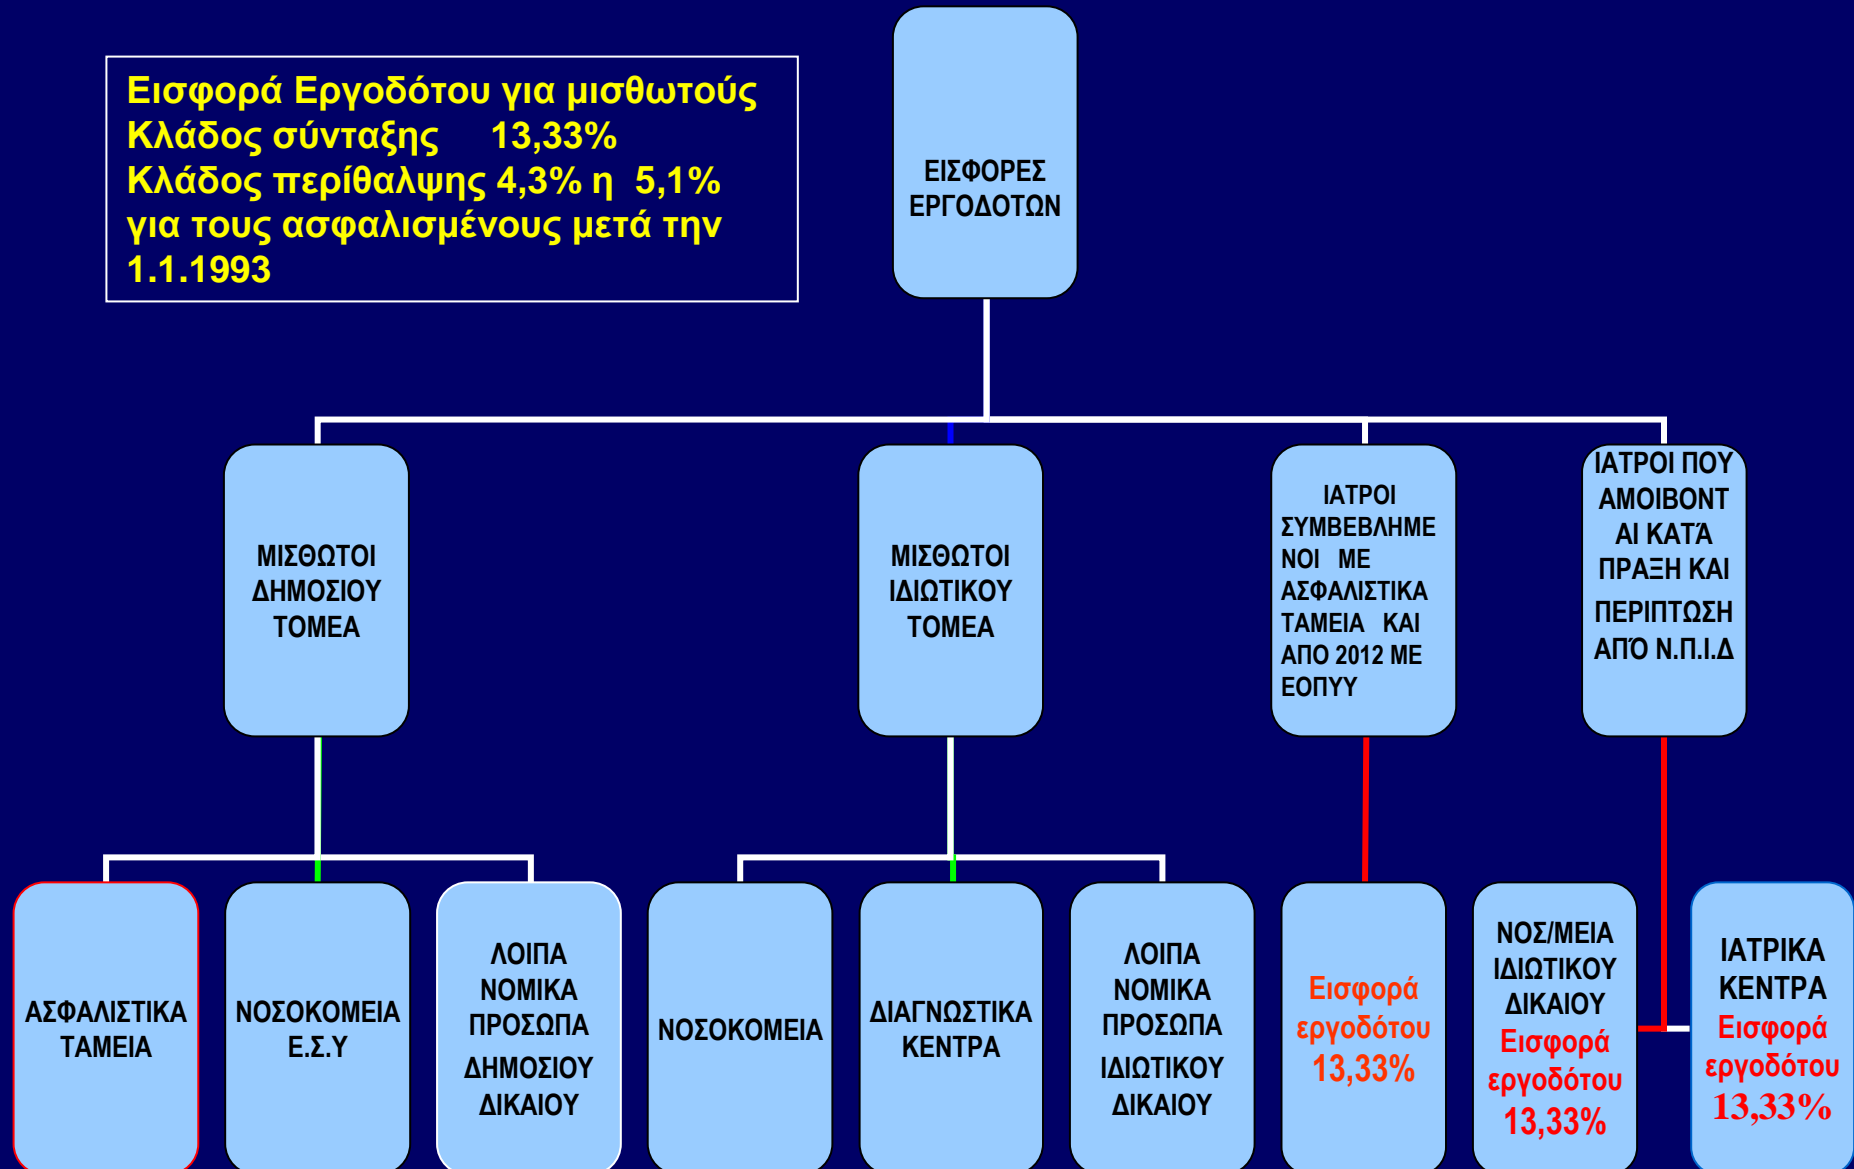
Εισφορά Εργοδότου για μισθωτούς
Κλάδος σύνταξης 13,33%
Κλάδος περίθαλψης 4,3% η 5,1% για τους ασφαλισμένους μετά την 1.1.1993

ΕΙΣΦΟΡΕΣ ΕΡΓΟΔΟΤΩΝ

ΜΙΣΘΩΤΟΙ ΔΗΜΟΣΙΟΥ ΤΟΜΕΑ

ΜΙΣΘΩΤΟΙ ΙΔΙΩΤΙΚΟΥ ΤΟΜΕΑ

ΙΑΤΡΟΙ ΣΥΜΒΕΒΛΗΜΕΝΟΙ ΜΕ ΑΣΦΑΛΙΣΤΙΚΑ ΤΑΜΕΙΑ ΚΑΙ ΑΠΟ 2012 ΜΕ ΕΟΠΥΥ

ΙΑΤΡΟΙ ΠΟΥ ΑΜΟΙΒΟΝΤΑΙ ΚΑΤΆ ΠΡΑΞΗ ΚΑΙ ΠΕΡΙΠΤΩΣΗ ΑΠΌ Ν.Π.Ι.Δ

ΑΣΦΑΛΙΣΤΙΚΑ ΤΑΜΕΙΑ

ΝΟΣΟΚΟΜΕΙΑ Ε.Σ.Υ

ΛΟΙΠΑ ΝΟΜΙΚΑ ΠΡΟΣΩΠΑ ΔΗΜΟΣΙΟΥ ΔΙΚΑΙΟΥ

ΝΟΣΟΚΟΜΕΙΑ

ΔΙΑΓΝΩΣΤΙΚΑ ΚΕΝΤΡΑ

ΛΟΙΠΑ ΝΟΜΙΚΑ ΠΡΟΣΩΠΑ ΙΔΙΩΤΙΚΟΥ ΔΙΚΑΙΟΥ

Εισφορά εργοδότου 13,33%

ΝΟΣ/ΜΕΙΑ ΙΔΙΩΤΙΚΟΥ ΔΙΚΑΙΟΥ Εισφορά εργοδότου 13,33%

ΙΑΤΡΙΚΑ ΚΕΝΤΡΑ Εισφορά εργοδότου 13,33%